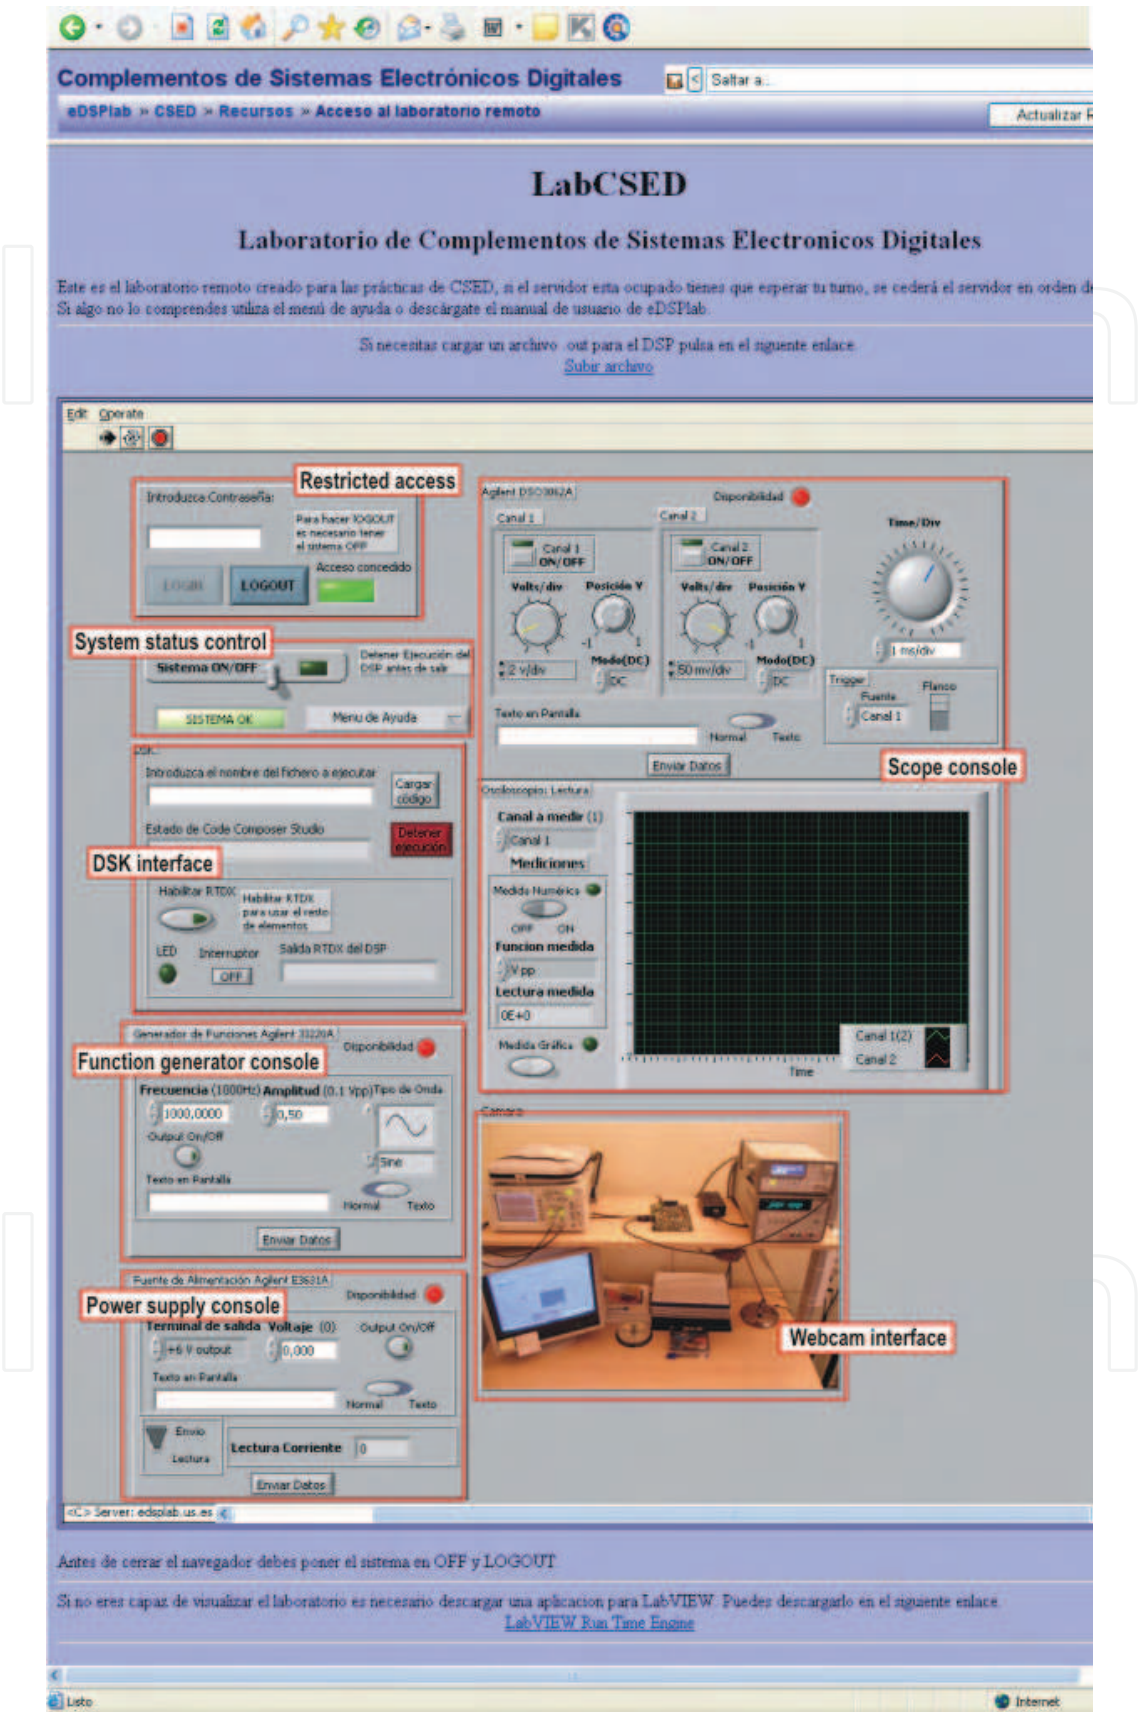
Complementos de Sistemas Electrónicos Digitales

Saltar a...

eDSPlab » CSED » Recursos » Acceso al laboratorio remoto

Actualizar

LabCSED

Laboratorio de Complementos de Sistemas Electronicos Digitales

Este es el laboratorio remoto creado para las prácticas de CSED, si el servidor esta ocupado tienes que esperar tu turno, se cederá el servidor en orden d Si algo no lo comprendes utiliza el menú de ayuda o descárgate el manual de usuario de eDSPlab.

Si necesitas cargar un archivo .out para el DSP pulsa en el siguiente enlace
Subir archivo

Edit Operate

Restricted access

Introduzca Contraseña:

Para hacer lOGOUT es necesario tener el sistema OFF

LOGIN LOGOUT

Acceso concedido

System status control

Sistema ON/OFF

Detener Ejecución del DSP antes de salir

SISTEMA OK

Menu de Ayuda

DSK

Introduzca el nombre del fichero a ejecutar

Cargar código

Estado de Code Composer Studio

Detener ejecución

DSK interface

Habilitar RTDX

Habilitar RTDX para usar el resto de elementos

LED Interruptor Salida RTDX del DSP

OFF

Generador de Funciones Agilent 33220A

Function generator console

Disponibilidad

Frecuencia (1000Hz) Amplitud (0.1 Vpp) Tipo de Onda

1000,0000 0,50

Output On/Off

Sine

Texto en Pantalla

Normal Texto

Enviar Datos

Fuente de Alimentación Agilent E3631A

Power supply console

Disponibilidad

Terminal de salida Voltaje (0) Output On/Off

+6 V output 0,000

Texto en Pantalla

Normal Texto

Envio Lectura

Lectura Corriente 0

Enviar Datos

Agilent DSO3062A

Disponibilidad

Canal 1 Canal 2

Canal 1 ON/OFF

Canal 2 ON/OFF

Volts/div Posición Y Volts/div Posición Y

Time/Div

2 v/div Modo(DC) DC 50 mv/div Modo(DC) DC

1 ms/div

Trigger Fuente Flanco

Canal 1

Texto en Pantalla

Normal Texto

Enviar Datos

Scope console

Osciloscopio: Lectura

Canal a medir (1)

Canal 1

Mediciones

Medida Numérica

OFF ON

Funcion medida

Vpp

Lectura medida

0E+0

Medida Gráfica

Canal 1(2)

Canal 2

Time

Camera

Webcam interface

<C> Server: edsplab.us.es

Antes de cerrar el navegador debes poner el sistema en OFF y LOGOUT

Si no eres capaz de visualizar el laboratorio es necesario descargar una aplicacion para LabVIEW. Puedes descargarlo en el siguiente enlace
LabVIEW Run Time Engine

Listo

Internet